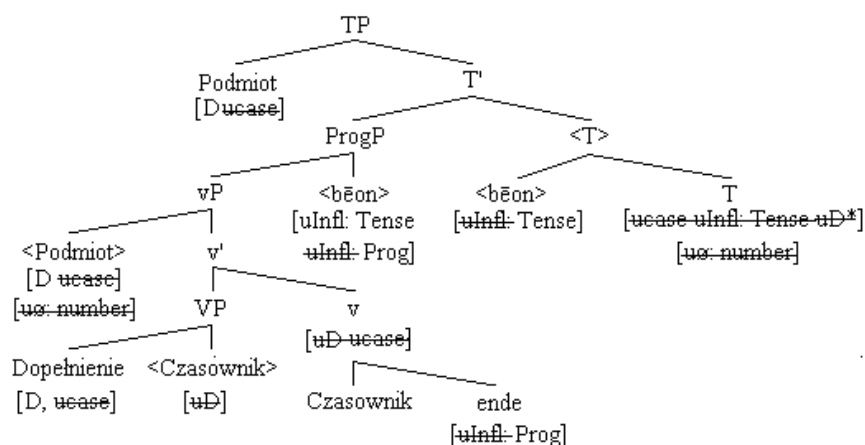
TP

Podmiot
[D ucase]

T'

ProgP

<T>

vP

<bēon>
[uInfl: Tense
uInfl: Prog]

<bēon>
[uInfl: Tense]

T
[ucase uInfl: Tense uD*]
[uφ: number]

<Podmiot>
[D ucase]
[uφ: number]

v'

VP

v
[uD ucase]

Dopełnienie
[D, ucase]

<Czasownik>
[uD]

Czasownik

ende
[uInfl: Prog]